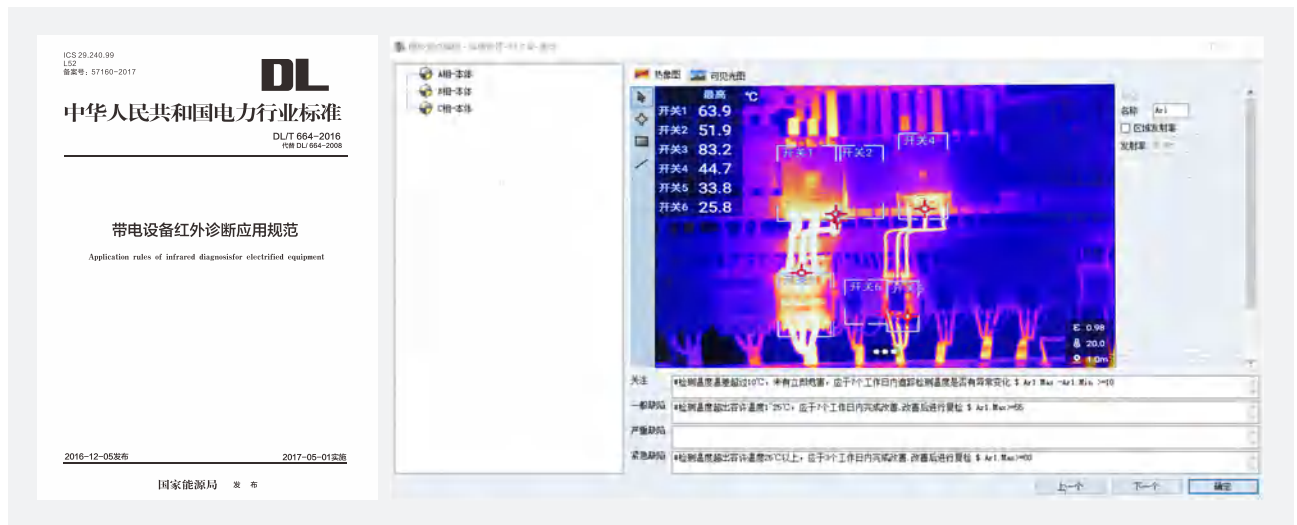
ICS 29.240.99
L52
备案号：57160-2017

DL

中华人民共和国电力行业标准

DL/T 664-2016
代替 DL/ 664-2008

带电设备红外诊断应用规范

Application rules of infrared diagnosisfor electrified equipment

2016-12-05发布

2017-05-01实施

国家能源局 发布

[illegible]

A相-本体
B相-本体
C相-本体

热像图 可见光图

最高 ℃
开关1 63.9
开关2 51.9
开关3 83.2
开关4 44.7
开关5 33.8
开关6 25.8

开关1 开关2 开关4
开关6 开关5

E 0.98
20.0
1.0m

名称 Ar1
区域发射率
发射率

关注 ●检测温度温差超过10℃，未有立即危害，应于7个工作日内追踪检测温度是否有异常变化 $ Ar1.Max -Ar1.Min >=10
一般缺陷 ●检测温度超出容许温度1~25℃，应于7个工作日内完成改善,改善后进行复检 $ Ar1.Max>=65
严重缺陷
紧急缺陷 ●检测温度超出容许温度25℃以上，应于3个工作日内完成改善,改善后进行复检 $ Ar1.Max>=90

上一个 下一个 确定